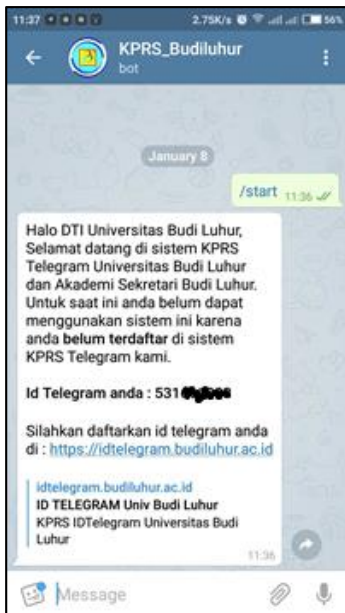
11:37

2.75K/s 56%

KPRS_Budiluhur
bot

January 8

/start 11:36

Halo DTI Universitas Budi Luhur, Selamat datang di sistem KPRS Telegram Universitas Budi Luhur dan Akademi Sekretari Budi Luhur. Untuk saat ini anda belum dapat menggunakan sistem ini karena anda **belum terdaftar** di sistem KPRS Telegram kami.

**Id Telegram anda : 531**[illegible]

Silahkan daftarkan id telegram anda di : https://idtelegram.budiluhur.ac.id

idtelegram.budiluhur.ac.id
**ID TELEGRAM Univ Budi Luhur**
KPRS IDTelegram Universitas Budi Luhur

11:36

Message